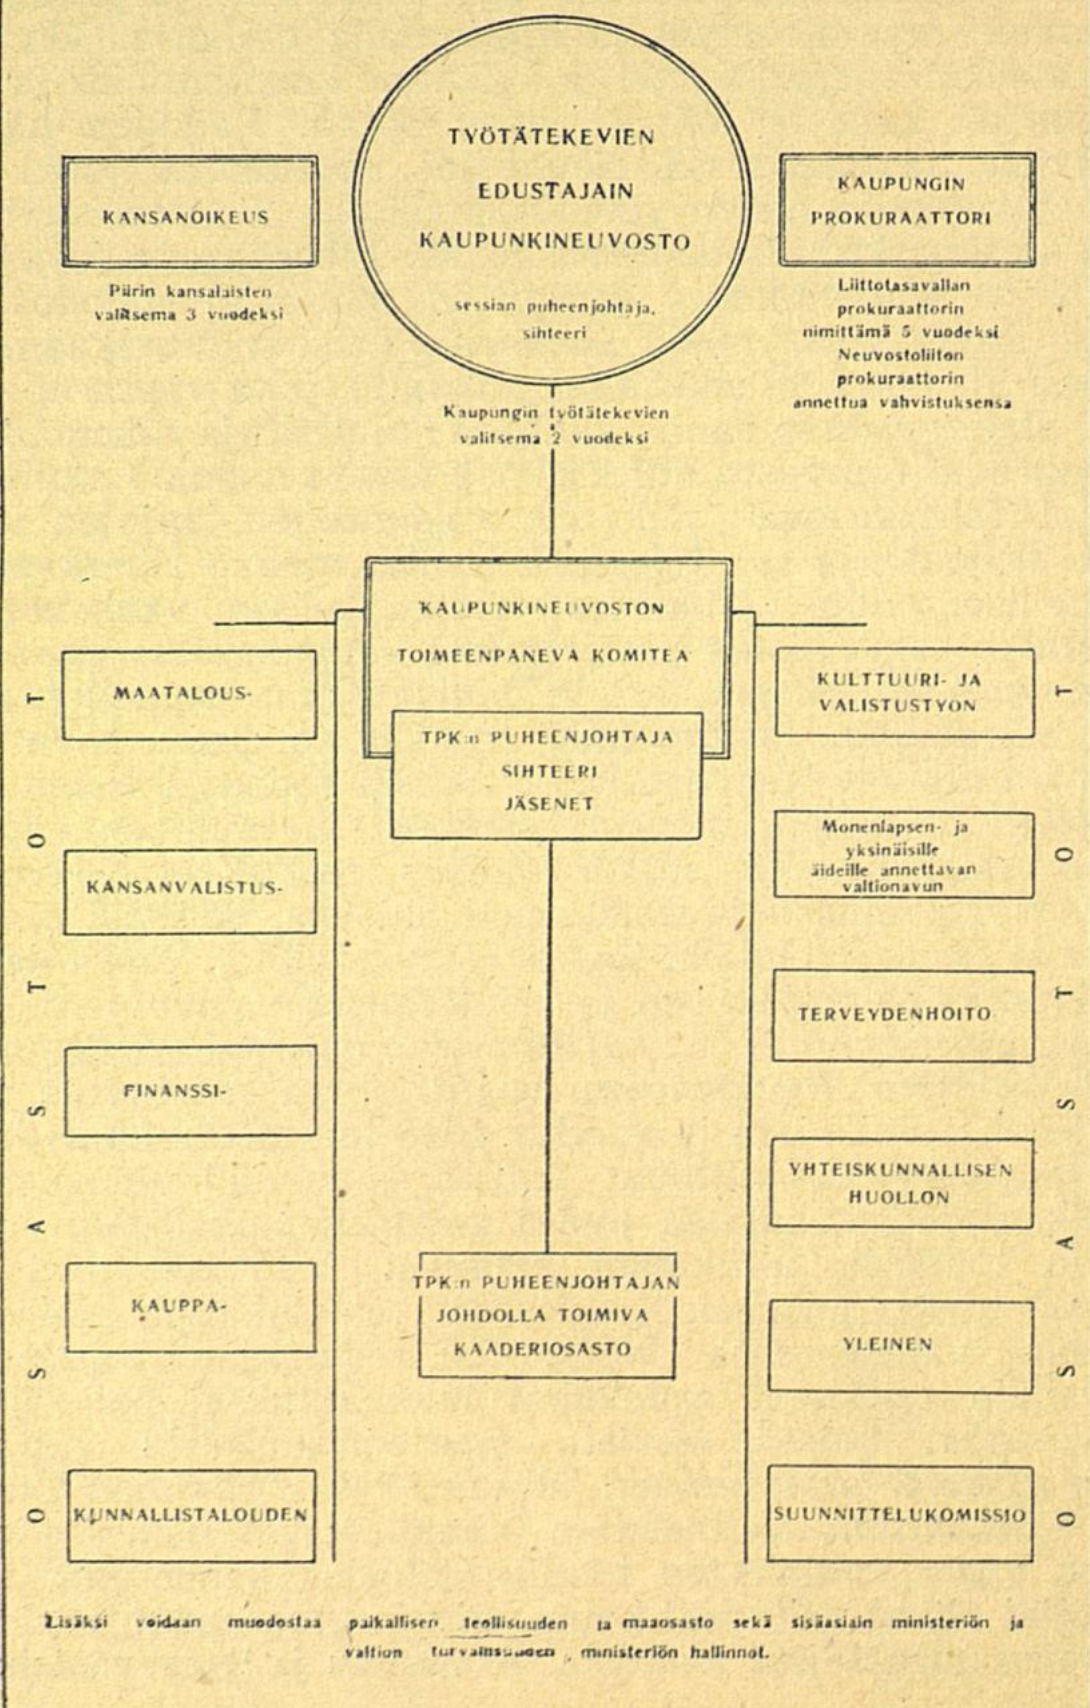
TYÖTÄTEKEVIEN
EDUSTAJAIN
KAUPUNKINEUVOSTO

sessian puheenjohtaja, sihteeri

KANSANOIKEUS

Piirin kansalaisten valitsema 3 vuodeksi

KAUPUNGIN PROKURAATTORI

Liittotasavallan prokuraattorin nimittämä 5 vuodeksi Neuvostoliiton prokuraattorin annettua vahvistuksensa

Kaupungin työtätekevien valitsema 2 vuodeksi

KAUPUNKINEUVOSTON
TOIMEENPANEVA KOMITEA

TPK:n PUHEENJOHTAJA
SIHTEERI
JÄSENET

T O S A S T O T
O S A S T O T

MAATALOUS-

KANSANVALISTUS-

FINANSSI-

KAUPPA-

KUNNALLISTALOUDEN

KULTTUURI- JA VALISTUSTYÖN

Monenlapsen- ja yksinäisille äideille annettavan valtionavun

TERVEYDENHOITO

YHTEISKUNNALLISEN HUOLLON

YLEINEN

SUUNNITTELUKOMISSIO

TPK:n PUHEENJOHTAJAN
JOHDOLLA TOIMIVA
KAADERIOSASTO

Lisäksi voidaan muodostaa paikallisen teollisuuden ja maaosasto sekä sisäasiain ministeriön ja valtion turvallisuuden ministeriön hallinnot.